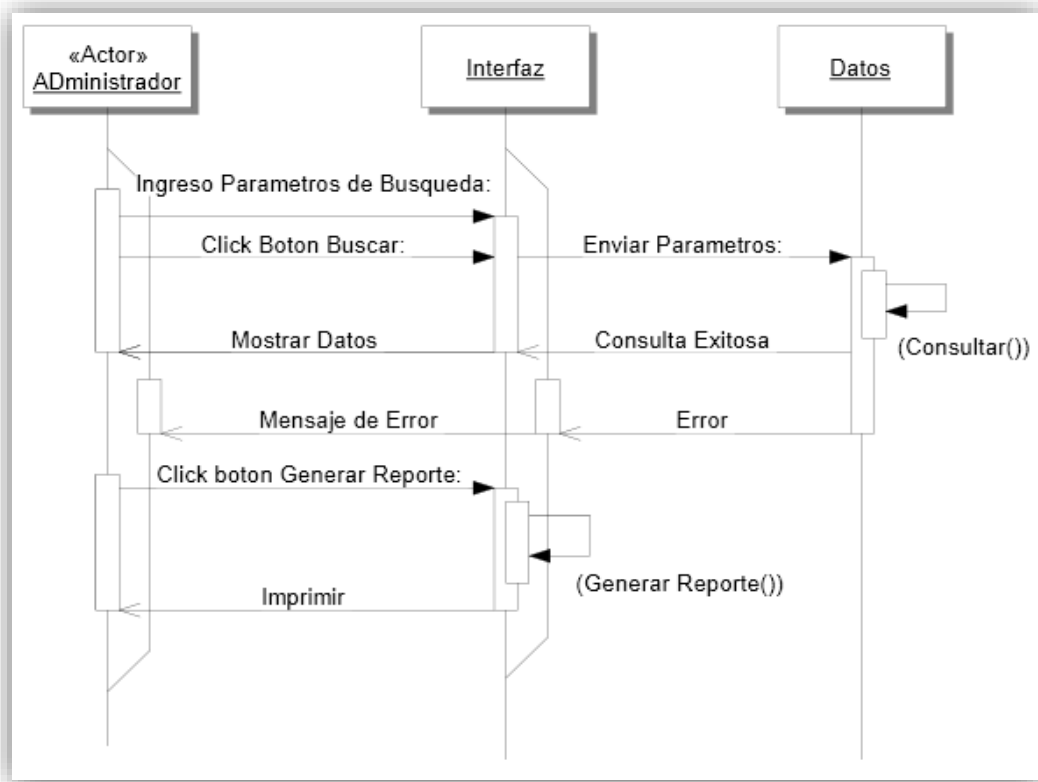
«Actor»
ADministrador

Interfaz

Datos

Ingreso Parametros de Busqueda:

Click Boton Buscar:

Enviar Parametros:

(Consultar())

Mostrar Datos

Consulta Exitosa

Mensaje de Error

Error

Click boton Generar Reporte:

(Generar Reporte())

Imprimir